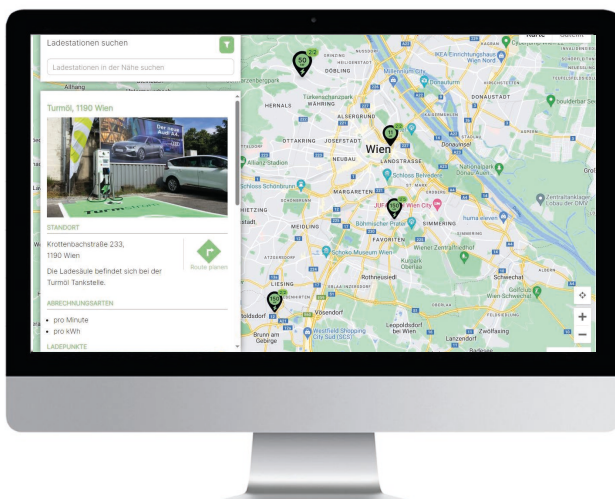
Ladestationen suchen

Ladestationen in der Nähe suchen

Turmöl, 1190 Wien

STANDORT

Krottenbachstraße 233,
1190 Wien

Die Ladesäule befindet sich bei der Turmöl Tankstelle.

Route planen

ABRECHNUNGSARTEN

• pro Minute
• pro kWh

LADEPUNKTE

Karte Satellit

DÖBLING

HERNALS

WÄHRING

ALSERGRUND

OTTAKRING

JOSEFSTADT

NEUBAU

Wien

LANDSTRASSE

MARGARETEN

MEIDLING

FAVORITEN

SIMMERING

LIESING

Vösendorf

Leopoldsdorf bei Wien

Schwechat

Zwölfaxing

Lanzendorf

DONAUSTADT

Donauinsel

Schloss Schönbrunn

Schloss Belvedere

Wien City

Böhmischer Prater

Schoko-Museum Wien

Wiener Zentralfriedhof

Millennium City

IKEA Einrichtungshaus Wien Nord

Türkenschanzpark

Allianz Stadion

Westfield Shopping City Süd (SCS)

Rothneusiedl

Kurpark Oberlaa

Brunn am Gebirge

Zentraltanklager Lobau der OMV

Wien-Schwechat

Alfhang

Nationalpark Donau-Auen

boulderbar

50

Turmöl